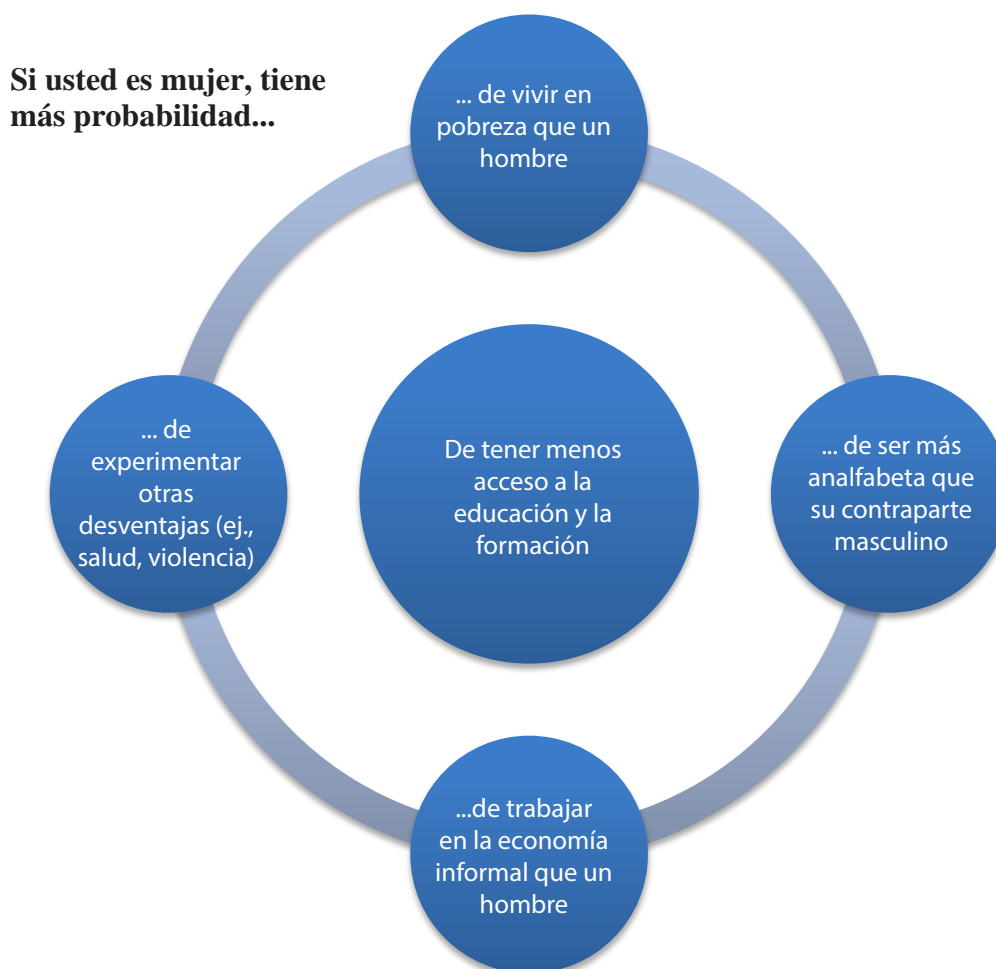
Si usted es mujer, tiene más probabilidad...

... de vivir en pobreza que un hombre

... de experimentar otras desventajas (ej., salud, violencia)

De tener menos acceso a la educación y la formación

... de ser más analfabeta que su contraparte masculino

...de trabajar en la economía informal que un hombre